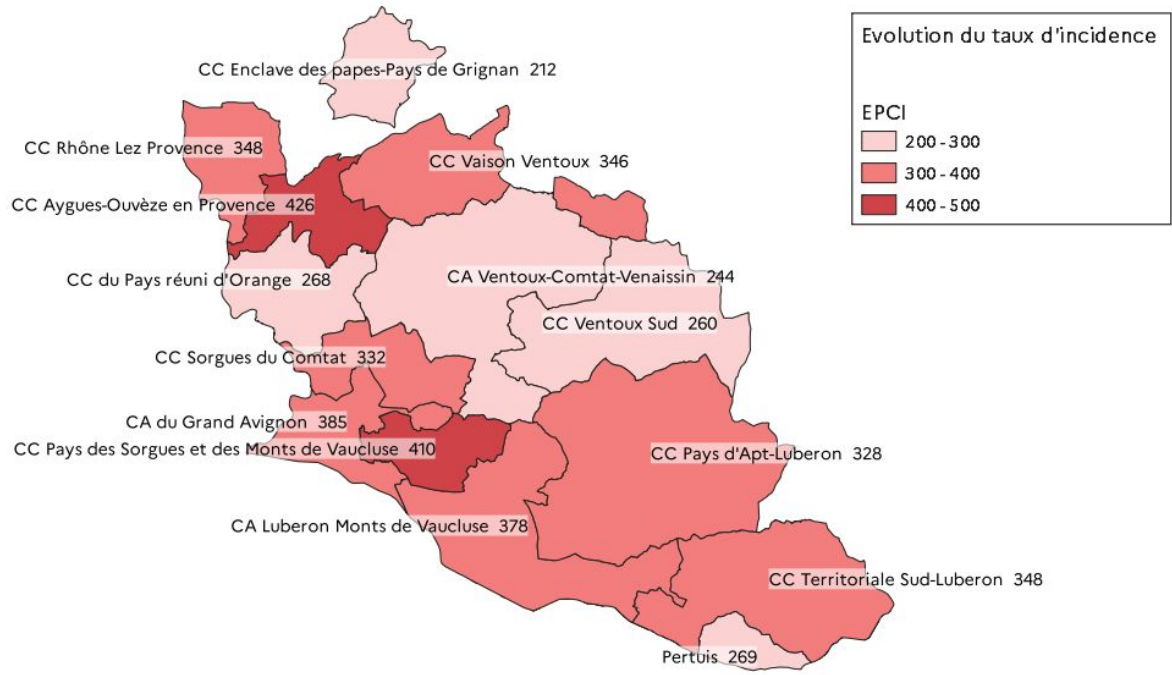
Evolution du taux d'incidence

EPCI
200 - 300
300 - 400
400 - 500

CC Enclave des papes-Pays de Grignan 212
CC Rhône Lez Provence 348
CC Vaison Ventoux 346
CC Aygues-Ouvèze en Provence 426
CC du Pays réuni d'Orange 268
CA Ventoux-Comtat-Venaissin 244
CC Ventoux Sud 260
CC Sorgues du Comtat 332
CA du Grand Avignon 385
CC Pays des Sorgues et des Monts de Vaucluse 410
CC Pays d'Apt-Luberon 328
CA Luberon Monts de Vaucluse 378
CC Territoriale Sud-Luberon 348
Pertuis 269